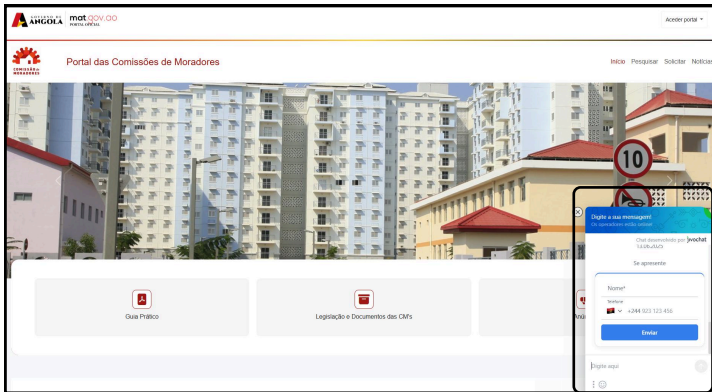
GOVERNO DE ANGOLA mat.gov.ao PORTAL OFICIAL

Aceder portal

COMISSÃO de MORADORES

Portal das Comissões de Moradores

Início Pesquisar Solicitar Notícias

10

Guia Prático

Legislação e Documentos das CM's

Anú

Digite a sua mensagem!
Os operadores estão online!

Chat desenvolvido por jivochat

Se apresente

Nome*

Telefone
+244 923 123 456

Enviar

Digite aqui